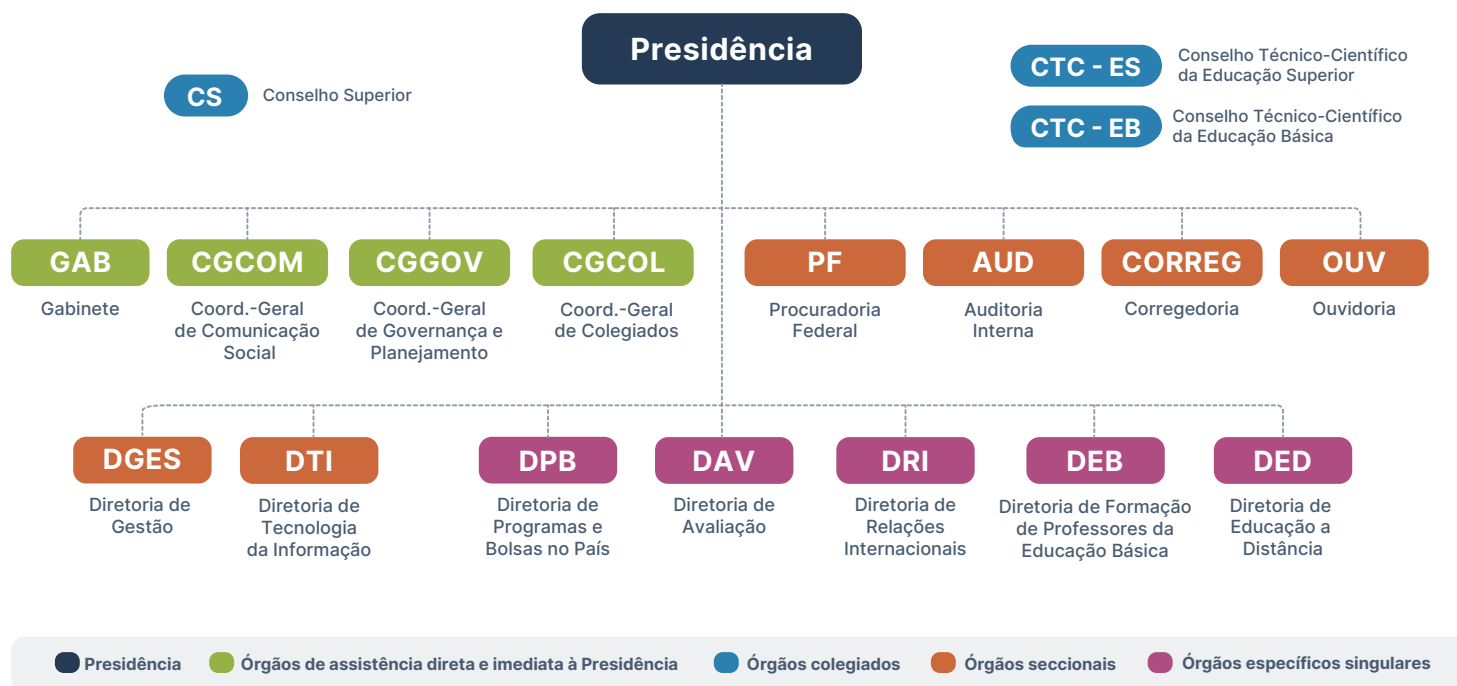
Presidência

CS Conselho Superior

CTC - ES Conselho Técnico-Científico da Educação Superior

CTC - EB Conselho Técnico-Científico da Educação Básica

GAB
Gabinete

CGCOM
Coord.-Geral de Comunicação Social

CGGOV
Coord.-Geral de Governança e Planejamento

CGCOL
Coord.-Geral de Colegiados

PF
Procuradoria Federal

AUD
Auditoria Interna

CORREG
Corregedoria

OUV
Ouvidoria

DGES
Diretoria de Gestão

DTI
Diretoria de Tecnologia da Informação

DPB
Diretoria de Programas e Bolsas no País

DAV
Diretoria de Avaliação

DRI
Diretoria de Relações Internacionais

DEB
Diretoria de Formação de Professores da Educação Básica

DED
Diretoria de Educação a Distância

Presidência  Órgãos de assistência direta e imediata à Presidência  Órgãos colegiados  Órgãos seccionais  Órgãos específicos singulares